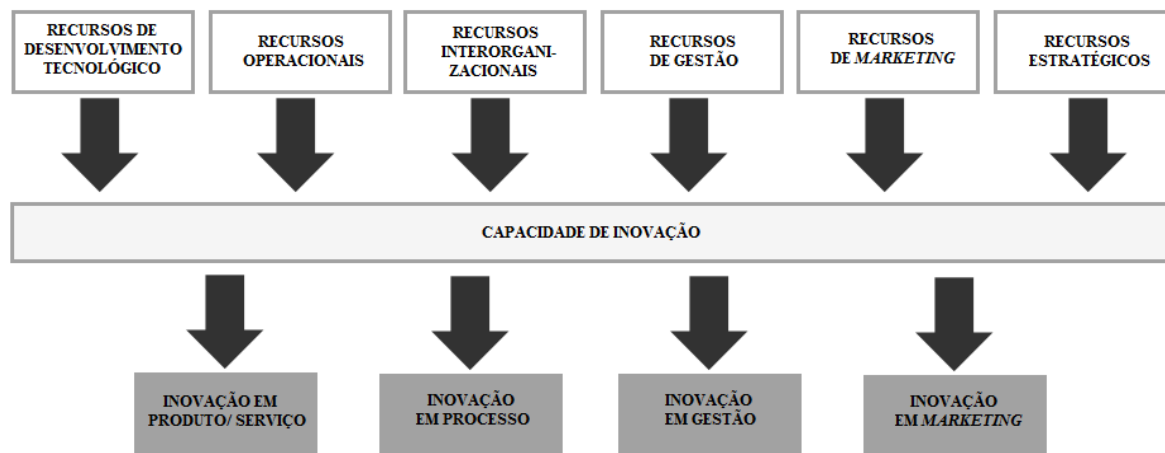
RECURSOS DE DESENVOLVIMENTO TECNOLÓGICO

RECURSOS OPERACIONAIS

RECURSOS INTERORGANIZACIONAIS

RECURSOS DE GESTÃO

RECURSOS DE *MARKETING*

RECURSOS ESTRATÉGICOS

CAPACIDADE DE INOVAÇÃO

INOVAÇÃO EM PRODUTO/ SERVIÇO

INOVAÇÃO EM PROCESSO

INOVAÇÃO EM GESTÃO

INOVAÇÃO EM *MARKETING*